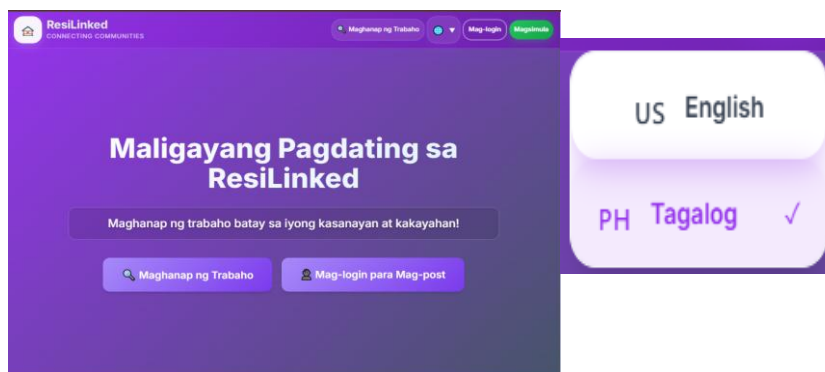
ResiLinked
CONNECTING COMMUNITIES

Maghanap ng Trabaho
Mag-login
Magsimula

Maligayang Pagdating sa ResiLinked

Maghanap ng trabaho batay sa iyong kasanayan at kakayahan!

Maghanap ng Trabaho
Mag-login para Mag-post

US English

PH Tagalog ✓